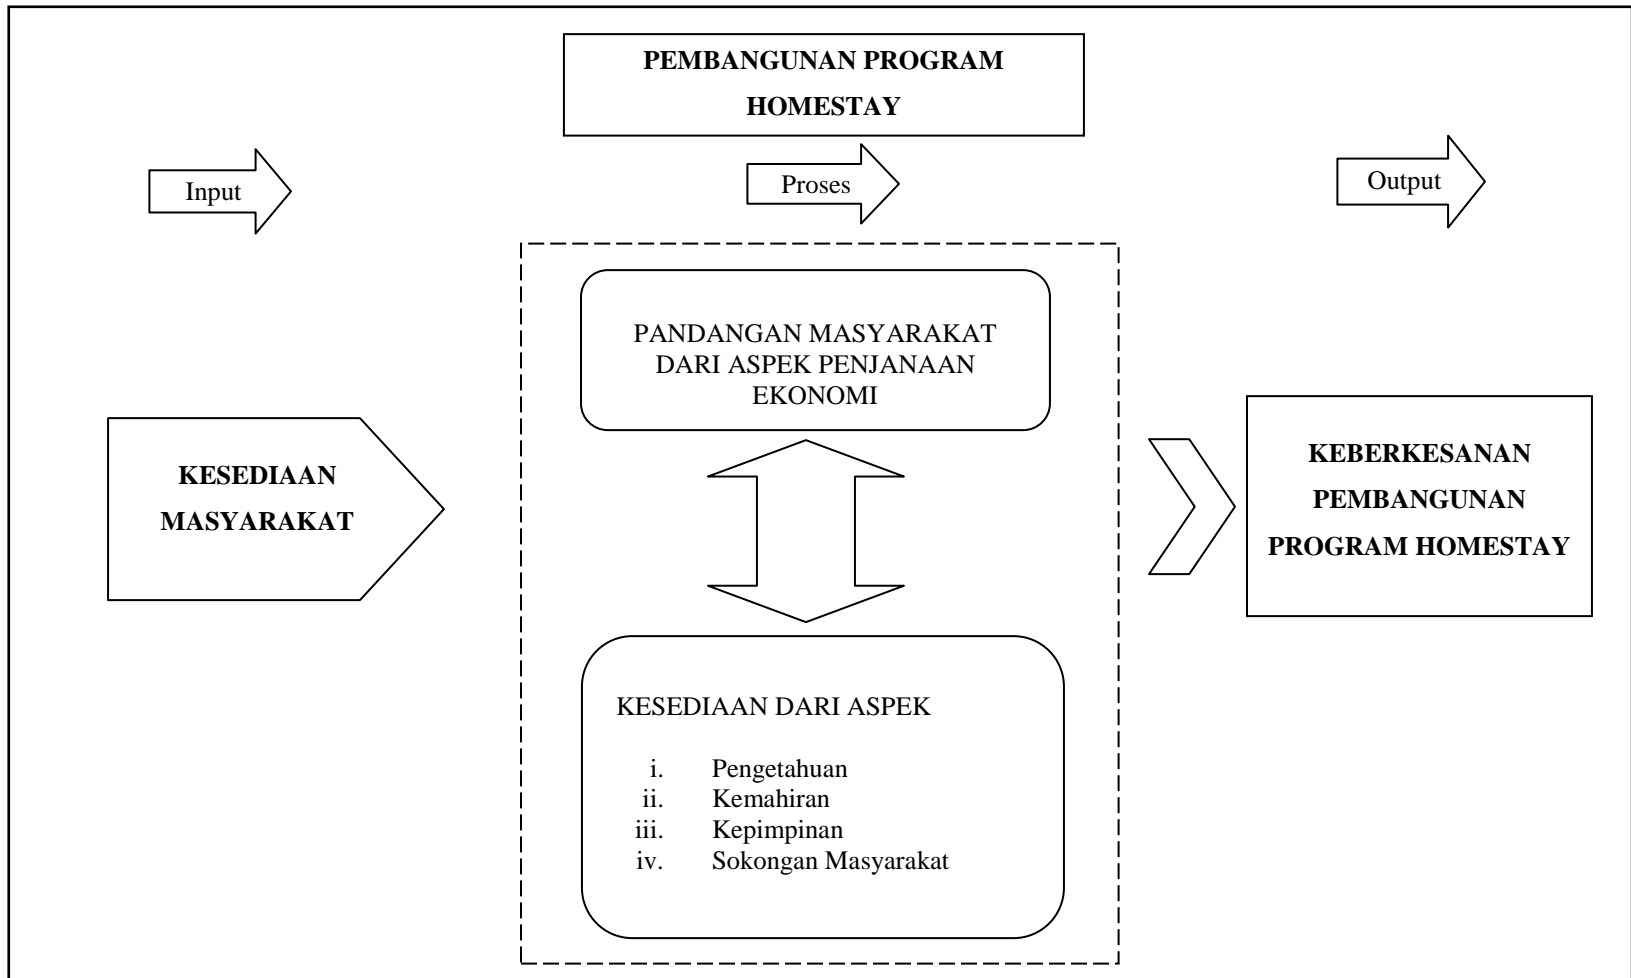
PEMBANGUNAN PROGRAM HOMESTAY

Input

Proses

Output

KESEDIAAN MASYARAKAT

PANDANGAN MASYARAKAT DARI ASPEK PENJANAAN EKONOMI

KESEDIAAN DARI ASPEK

i. Pengetahuan
ii. Kemahiran
iii. Kepimpinan
iv. Sokongan Masyarakat

KEBERKESANAN PEMBANGUNAN PROGRAM HOMESTAY